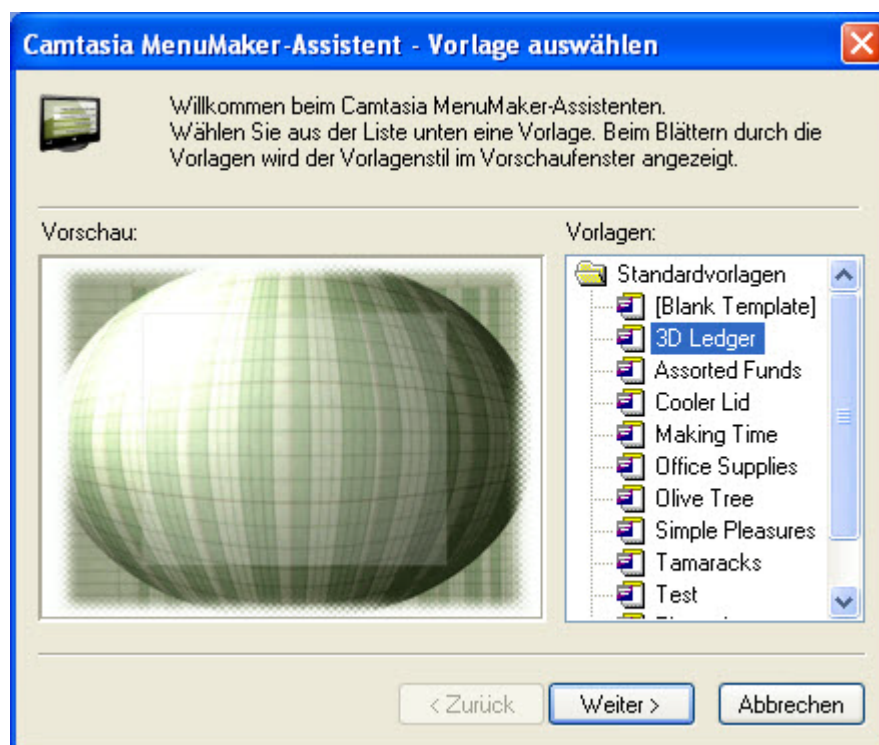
Camtasia MenuMaker-Assistent - Vorlage auswählen

Willkommen beim Camtasia MenuMaker-Assistenten.
Wählen Sie aus der Liste unten eine Vorlage. Beim Blättern durch die Vorlagen wird der Vorlagenstil im Vorschaufenster angezeigt.

Vorschau:

Vorlagen:

Standardvorlagen
[Blank Template]
3D Ledger
Assorted Funds
Cooler Lid
Making Time
Office Supplies
Olive Tree
Simple Pleasures
Tamaracks
Test
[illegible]

< Zurück
Weiter >
Abbrechen